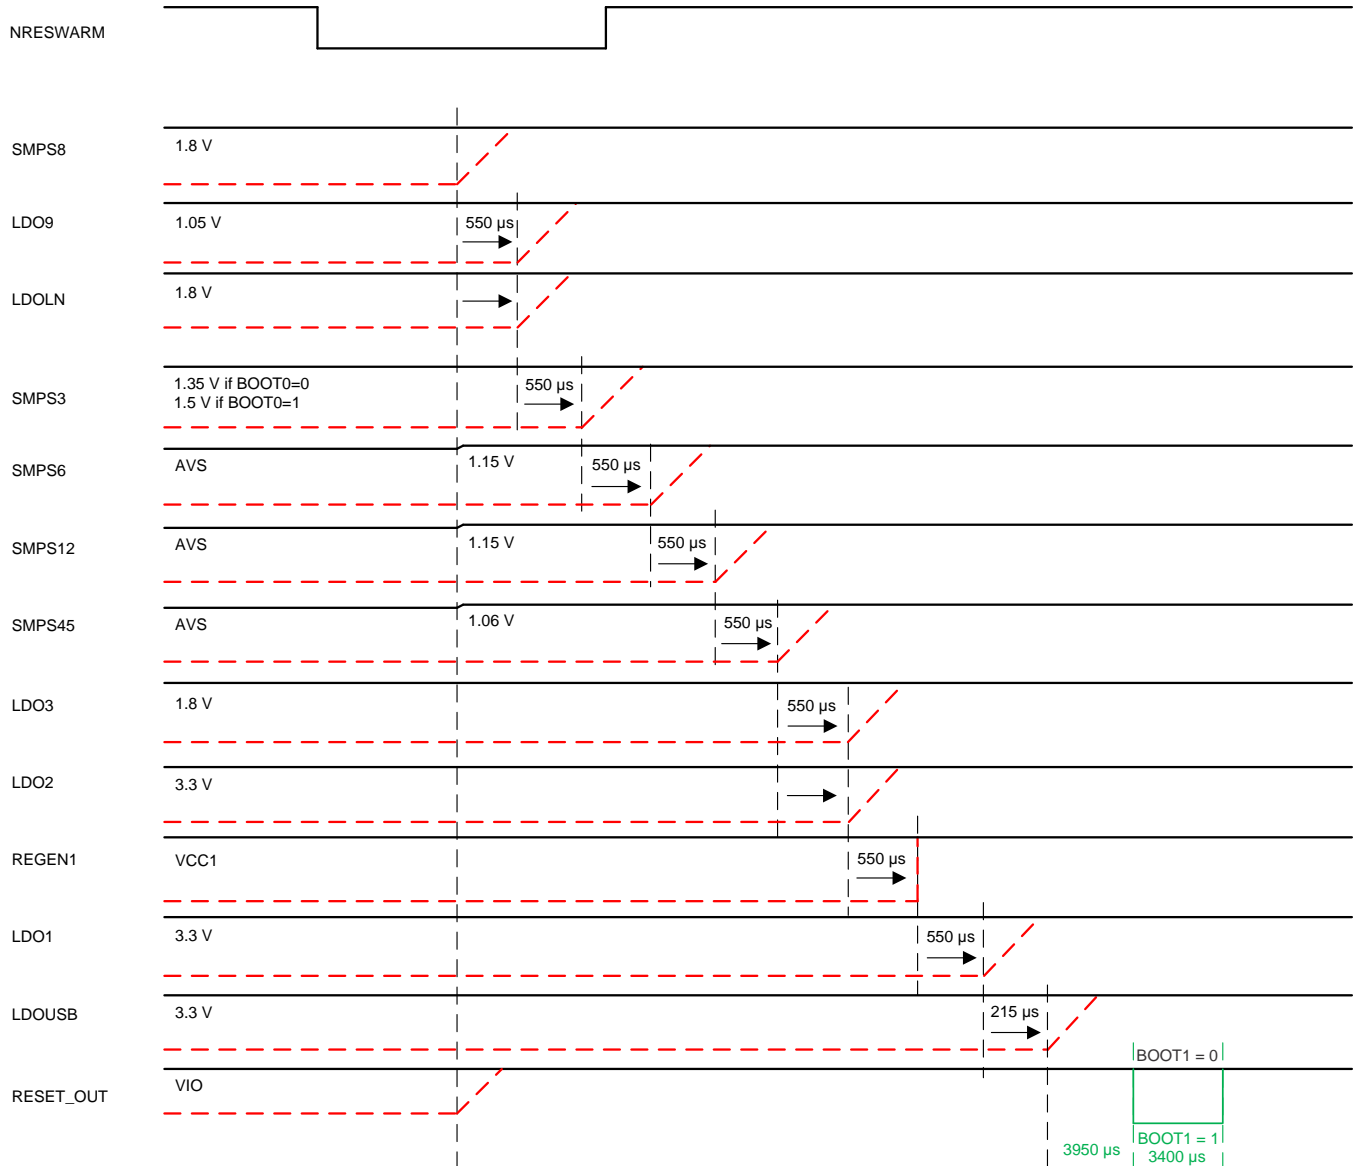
NRESWARM

SMPS8
1.8 V

LDO9
1.05 V
550 µs

LDOLN
1.8 V

SMPS3
1.35 V if BOOT0=0
1.5 V if BOOT0=1
550 µs

SMPS6
AVS
1.15 V
550 µs

SMPS12
AVS
1.15 V
550 µs

SMPS45
AVS
1.06 V
550 µs

LDO3
1.8 V
550 µs

LDO2
3.3 V

REGEN1
VCC1
550 µs

LDO1
3.3 V
550 µs

LDOUSB
3.3 V
215 µs

BOOT1 = 0

RESET_OUT
VIO

BOOT1 = 1
3950 µs
3400 µs